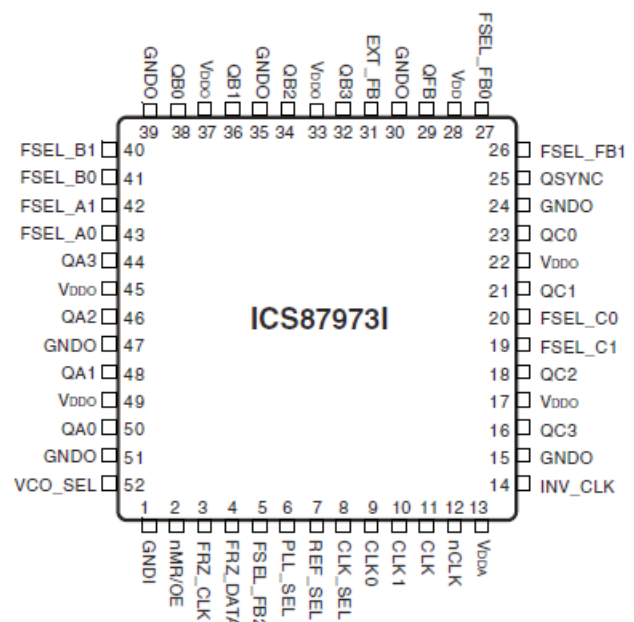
GNDO 39
QB0 38
VDDO 37
QB1 36
GNDO 35
QB2 34
VDDO 33
QB3 32
EXT_FB 31
GNDO 30
QFB 29
VDD 28
FSEL_FB0 27

FSEL_B1 40
FSEL_B0 41
FSEL_A1 42
FSEL_A0 43
QA3 44
VDDO 45
QA2 46
GNDO 47
QA1 48
VDDO 49
QA0 50
GNDO 51
VCO_SEL 52

ICS87973I

26 FSEL_FB1
25 QSYNC
24 GNDO
23 QC0
22 VDDO
21 QC1
20 FSEL_C0
19 FSEL_C1
18 QC2
17 VDDO
16 QC3
15 GNDO
14 INV_CLK

1 GNDI
2 nMR/OE
3 FRZ_CLK
4 FRZ_DATA
5 FSEL_FB2
6 PLL_SEL
7 REF_SEL
8 CLK_SEL
9 CLK0
10 CLK1
11 CLK
12 nCLK
13 VDDA